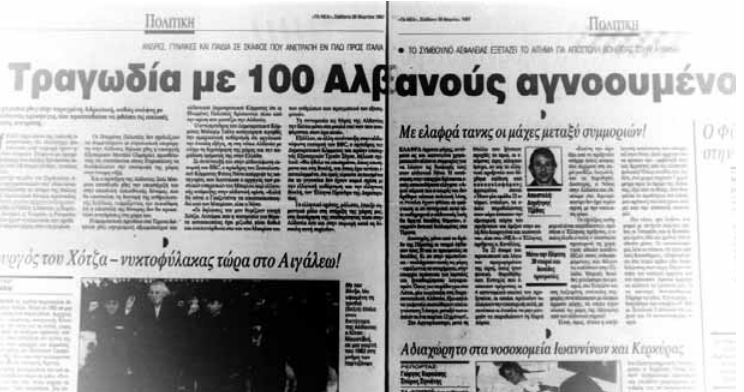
Πολιτική

ΑΝΔΡΕΣ, ΓΥΝΑΙΚΕΣ ΚΑΙ ΠΑΙΔΙΑ ΣΕ ΣΚΑΦΟΣ ΠΟΥ ΑΝΕΤΡΑΠΗ ΣΕ ΠΛΟ ΠΡΟΣ ΙΤΑΛΙΑ

Πολιτική

• ΤΟ ΣΥΜΒΟΥΛΙΟ ΑΣΦΑΛΕΙΑΣ ΕΞΕΤΑΖΕΙ ΤΟ ΑΙΤΗΜΑ ΓΙΑ ΑΠΟΣΤΟΛΗ ΒΟΗΘΕΙΑΣ ΣΤΗΝ ΑΛΒΑΝΙΑ

Τραγωδία με 100 Αλβανούς αγνοουμένο

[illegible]ργός του Χότζα – νυχτοφύλακας τώρα στο Αιγάλεω!

Με ελαφρά τανκς οι μάχες μεταξύ συμμοριών!

Ο Φ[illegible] στην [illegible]

Αδιαχώρητο στα νοσοκομεία Ιωαννίνων και Κέρκυρας

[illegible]